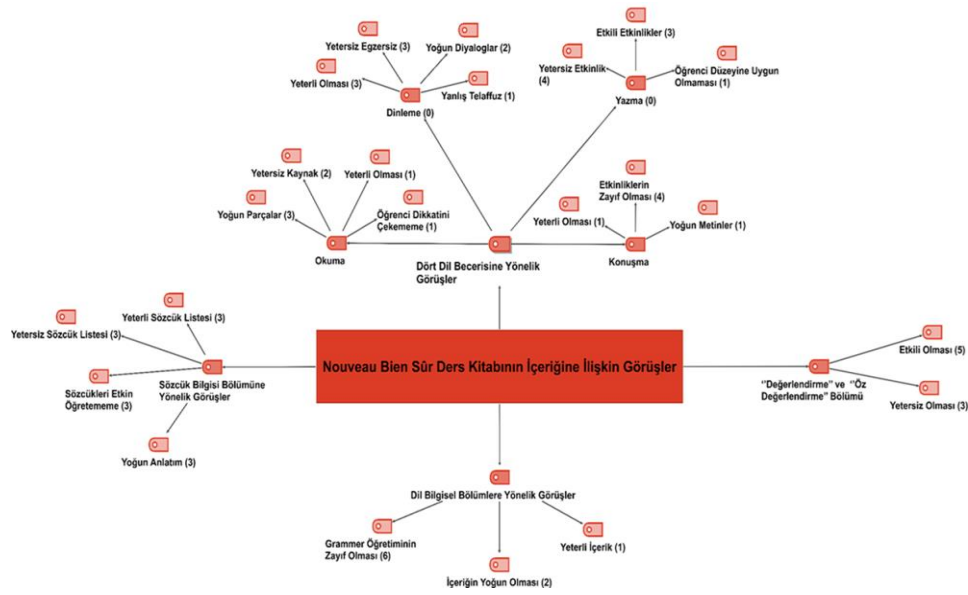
Yetersiz Egzersiz (3)

Yoğun Diyaloglar (2)

Yeterli Olması (3)

Yanlış Telaffuz (1)

Dinleme (0)

Etkili Etkinlikler (3)

Yetersiz Etkinlik (4)

Öğrenci Düzeyine Uygun Olmaması (1)

Yazma (0)

Yetersiz Kaynak (2)

Yeterli Olması (1)

Yoğun Parçalar (3)

Öğrenci Dikkatini Çekememe (1)

Okuma

Dört Dil Becerisine Yönelik Görüşler

Etkinliklerin Zayıf Olması (4)

Yeterli Olması (1)

Yoğun Metinler (1)

Konuşma

Yeterli Sözcük Listesi (3)

Yetersiz Sözcük Listesi (3)

Sözcükleri Etkin Öğretememe (3)

Sözcük Bilgisi Bölümüne Yönelik Görüşler

Yoğun Anlatım (3)

Nouveau Bien Sûr Ders Kitabının İçeriğine İlişkin Görüşler

Etkili Olması (5)

''Değerlendirme'' ve ''Öz Değerlendirme'' Bölümü

Yetersiz Olması (3)

Dil Bilgisel Bölümlere Yönelik Görüşler

Grammer Öğretiminin Zayıf Olması (6)

Yeterli İçerik (1)

İçeriğin Yoğun Olması (2)